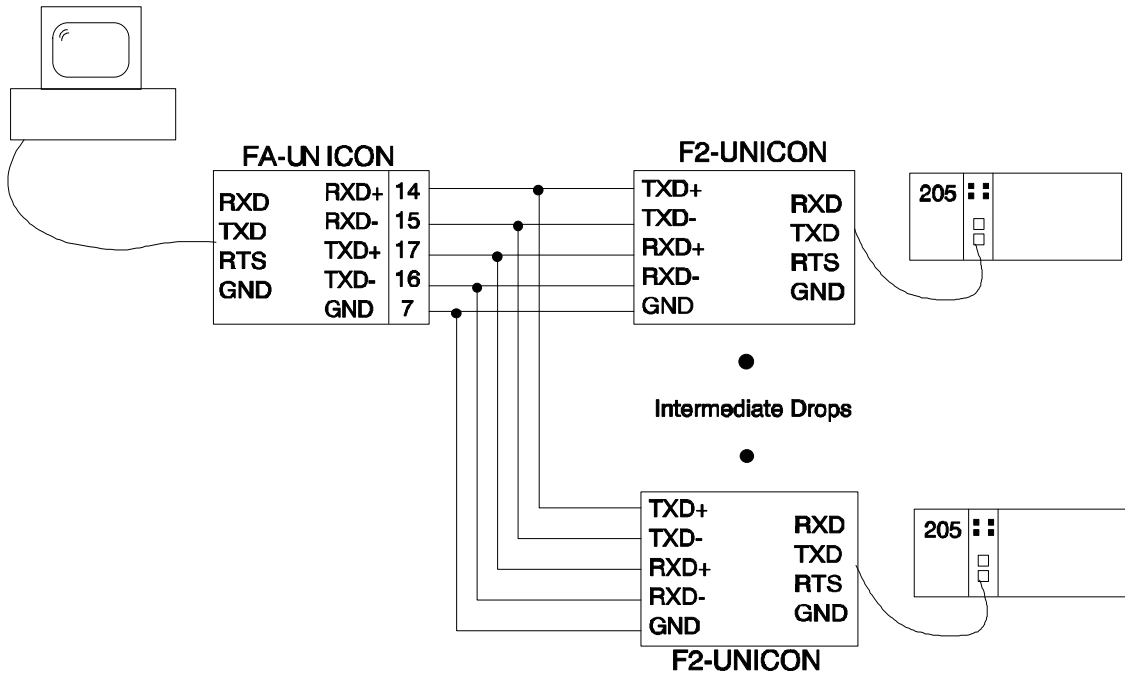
FA-UN ICON

RXD
TXD
RTS
GND

RXD+ 14
RXD- 15
TXD+ 17
TXD- 16
GND 7

F2-UNICON

TXD+
TXD-
RXD+
RXD-
GND

RXD
TXD
RTS
GND

205

Intermediate Drops

TXD+
TXD-
RXD+
RXD-
GND

RXD
TXD
RTS
GND

205

F2-UNICON